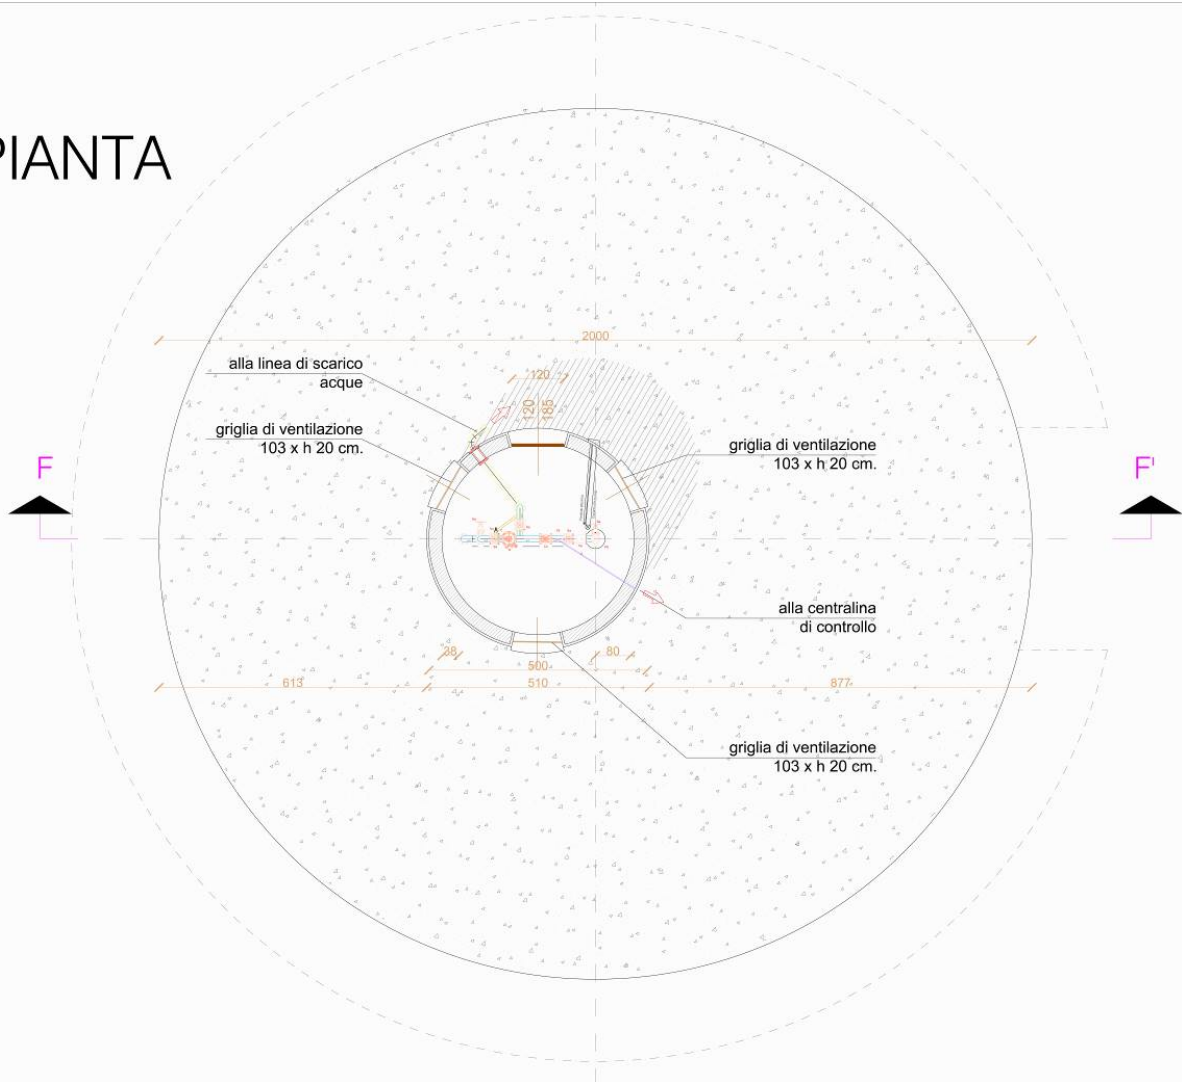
PIANTA

2000

alla linea di scarico acque

120

20

85

griglia di ventilazione 103 x h 20 cm.

griglia di ventilazione 103 x h 20 cm.

F

F'

alla centralina di controllo

38

500

80

613

510

877

griglia di ventilazione 103 x h 20 cm.